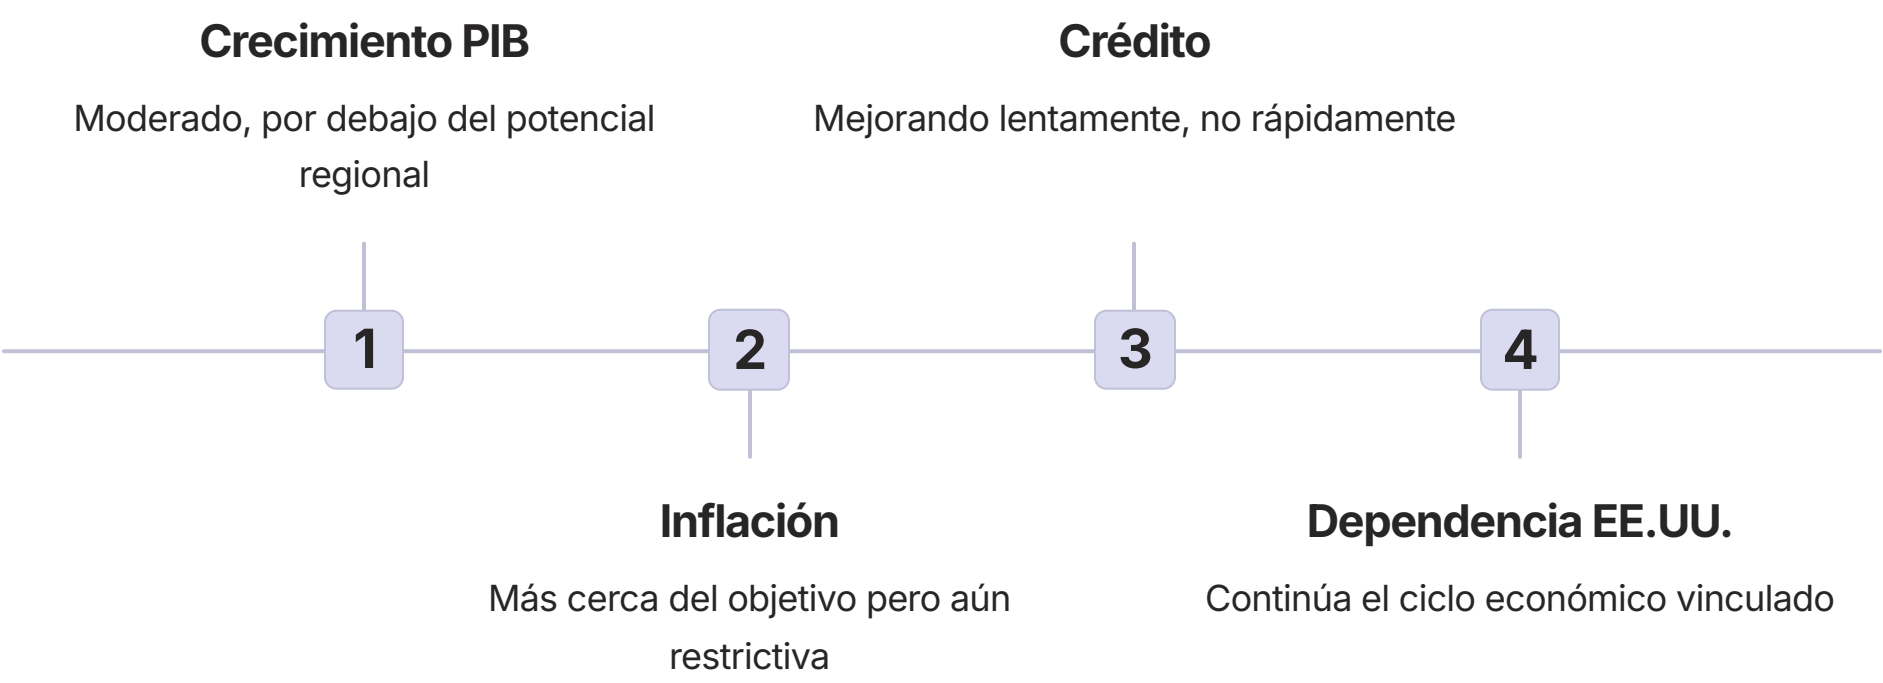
Crecimiento PIB

Moderado, por debajo del potencial regional

Crédito

Mejorando lentamente, no rápidamente

1

2

3

4

Inflación

Más cerca del objetivo pero aún restrictiva

Dependencia EE.UU.

Continúa el ciclo económico vinculado